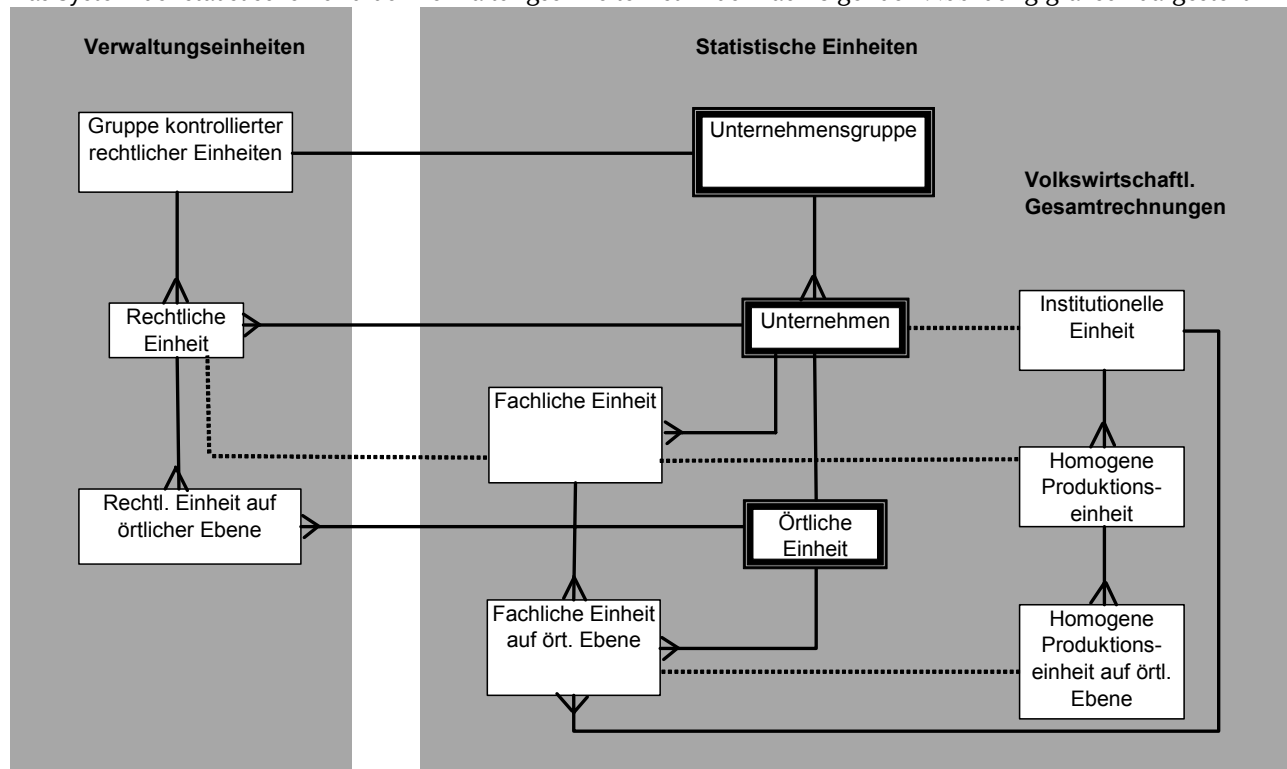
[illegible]

Verwaltungseinheiten

Statistische Einheiten

Gruppe kontrollierter rechtlicher Einheiten

Unternehmensgruppe

Volkswirtschaftl. Gesamtrechnungen

Rechtliche Einheit

Unternehmen

Institutionelle Einheit

Fachliche Einheit

Homogene Produktionseinheit

Rechtl. Einheit auf örtlicher Ebene

Örtliche Einheit

Fachliche Einheit auf ört. Ebene

Homogene Produktionseinheit auf örtl. Ebene